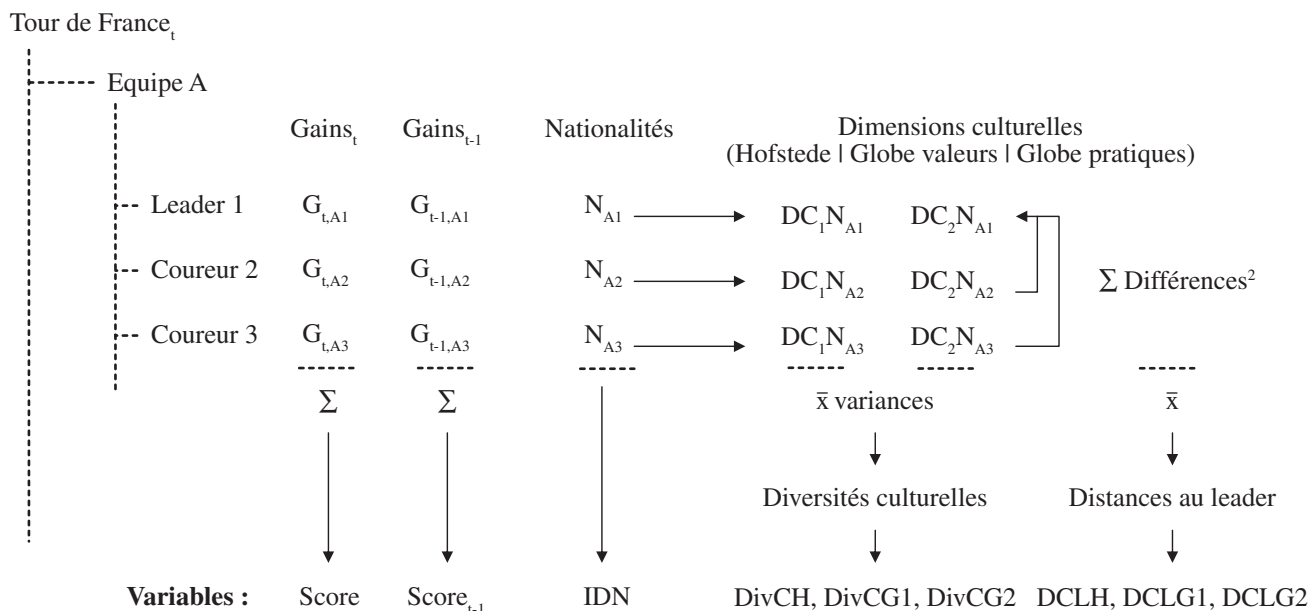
Tour de France$_t$

Equipe A

Gains$_t$ Gains$_{t-1}$ Nationalités Dimensions culturelles (Hofstede | Globe valeurs | Globe pratiques)

Leader 1 $G_{t,A1}$ $G_{t-1,A1}$ $N_{A1}$ $DC_1N_{A1}$ $DC_2N_{A1}$

Coureur 2 $G_{t,A2}$ $G_{t-1,A2}$ $N_{A2}$ $DC_1N_{A2}$ $DC_2N_{A2}$ $\sum$ Différences$^2$

Coureur 3 $G_{t,A3}$ $G_{t-1,A3}$ $N_{A3}$ $DC_1N_{A3}$ $DC_2N_{A3}$

$\sum$ $\sum$ $\bar{x}$ variances $\bar{x}$

Diversités culturelles Distances au leader

**Variables :** Score Score$_{t-1}$ IDN DivCH, DivCG1, DivCG2 DCLH, DCLG1, DCLG2